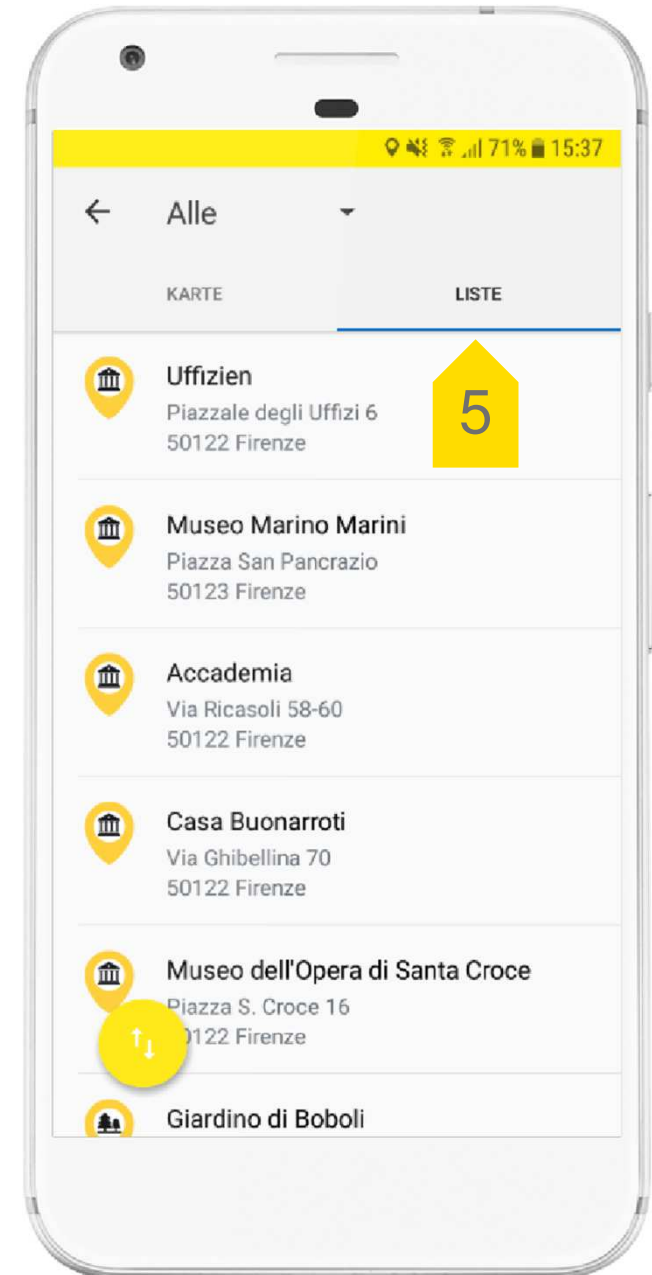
71% 15:37

Alle

KARTE

LISTE

5

Uffizien
Piazzale degli Uffizi 6
50122 Firenze

Museo Marino Marini
Piazza San Pancrazio
50123 Firenze

Accademia
Via Ricasoli 58-60
50122 Firenze

Casa Buonarroti
Via Ghibellina 70
50122 Firenze

Museo dell'Opera di Santa Croce
Piazza S. Croce 16
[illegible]0122 Firenze

Giardino di Boboli